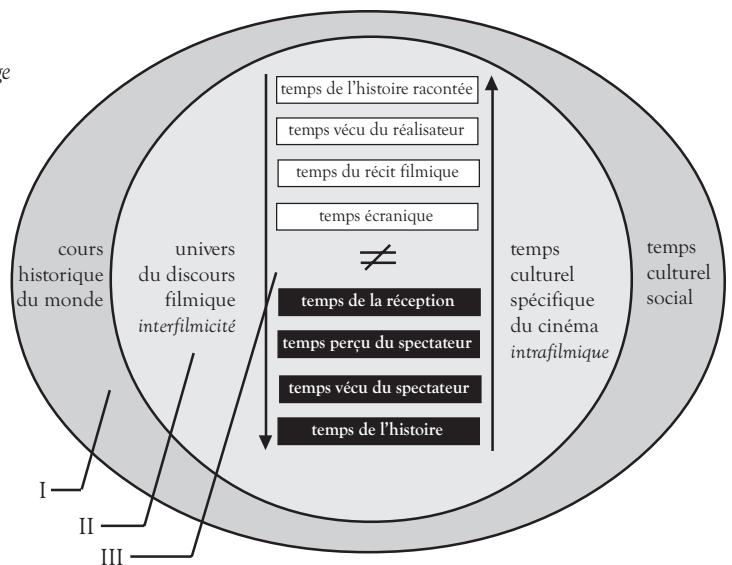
ge

temps de l'histoire racontée

temps vécu du réalisateur

temps du récit filmique

temps écranique

$\neq$

temps de la réception

temps perçu du spectateur

temps vécu du spectateur

temps de l'histoire

cours historique du monde

univers du discours filmique *interfilmicité*

temps culturel spécifique du cinéma *intrafilmique*

temps culturel social

I

II

III